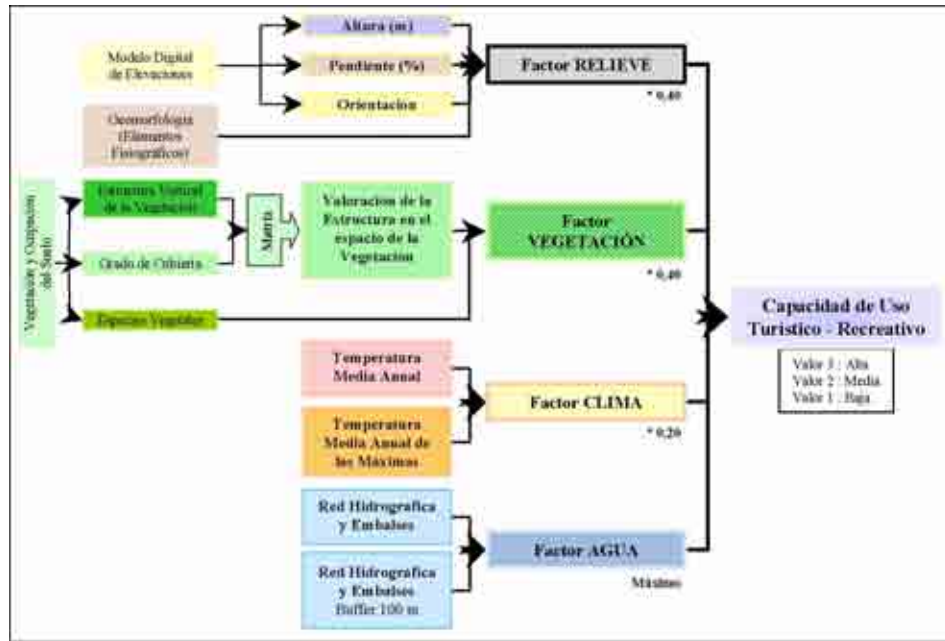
Modelo Digital de Elevaciones

Altura (m)

Pendiente (%)

Orientacion

Geomorfologia (Elementos Fisiograficos)

Factor RELIEVE

* 0,40

Vegetación y Ocupación del Suelo

Estructura Vertical de la Vegetación

Grado de Cobertura

Matriz

Valoracion de la Estructura en el espacio de la Vegetacion

Factor VEGETACIÓN

* 0,40

Especies Vegetales

Temperatura Media Anual

Temperatura Media Anual de las Máximas

Factor CLIMA

* 0,20

Red Hidrografica y Embalses

Red Hidrografica y Embalses Buffer 100 m

Factor AGUA

Máximo

Capacidad de Uso Turistico - Recreativo

Valor 3 : Alta
Valor 2 : Media
Valor 1 : Baja